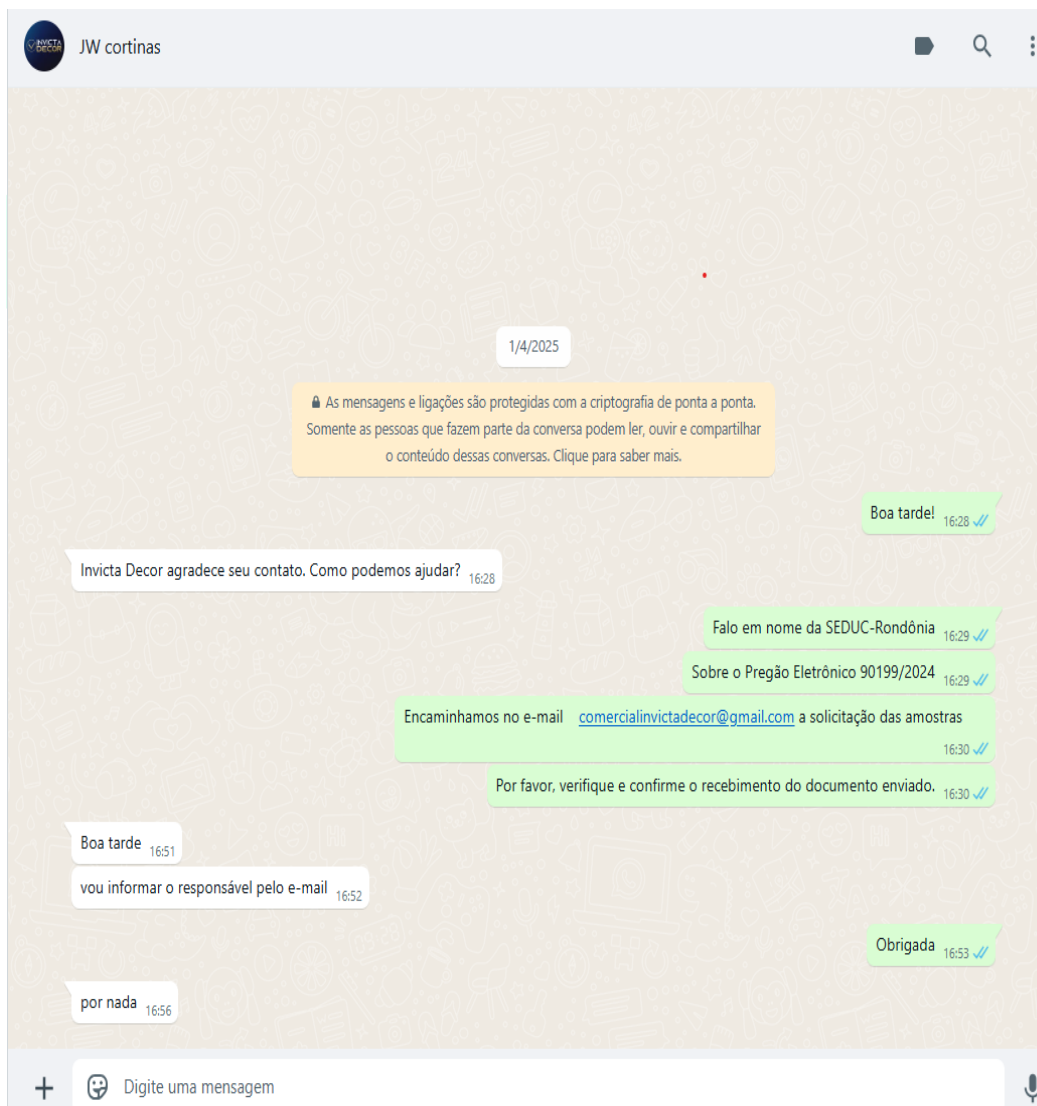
INVICTA DECOR

JW cortinas

1/4/2025

As mensagens e ligações são protegidas com a criptografia de ponta a ponta. Somente as pessoas que fazem parte da conversa podem ler, ouvir e compartilhar o conteúdo dessas conversas. Clique para saber mais.

Boa tarde! 16:28

Invicta Decor agradece seu contato. Como podemos ajudar? 16:28

Falo em nome da SEDUC-Rondônia 16:29

Sobre o Pregão Eletrônico 90199/2024 16:29

Encaminhamos no e-mail comercialinvictadecor@gmail.com a solicitação das amostras 16:30

Por favor, verifique e confirme o recebimento do documento enviado. 16:30

Boa tarde 16:51

vou informar o responsável pelo e-mail 16:52

Obrigada 16:53

por nada 16:56

Digite uma mensagem